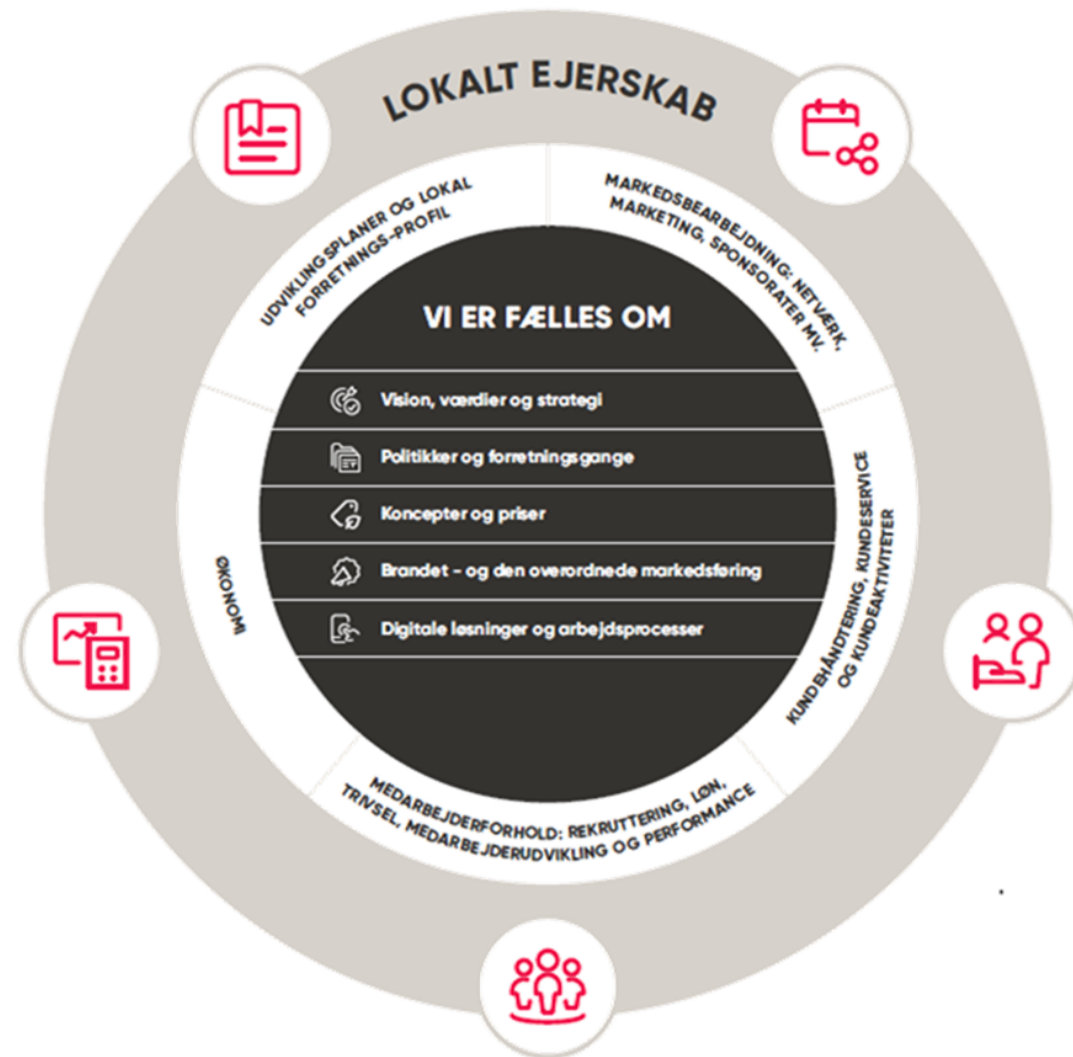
LOKALT EJERSKAB

UDVIKLINGSPLANER OG LOKAL FORRETNINGS-PROFIL

MARKEDSBEARBEJDNING: NETVÆRK, MARKETING, SPONSORATER MV.

VI ER FÆLLES OM

Vision, værdier og strategi

Politikker og forretningsgange

Koncepter og priser

Brandet - og den overordnede markedsføring

Digitale løsninger og arbejdsprocesser

ØKONOMI

KUNDEHÅNDTERING, KUNDESERVICE OG KUNDEAKTIVITETER

MEDARBEJDERFORHOLD: REKRUTTERING, LØN, TRIVSEL, MEDARBEJDERUDVIKLING OG PERFORMANCE